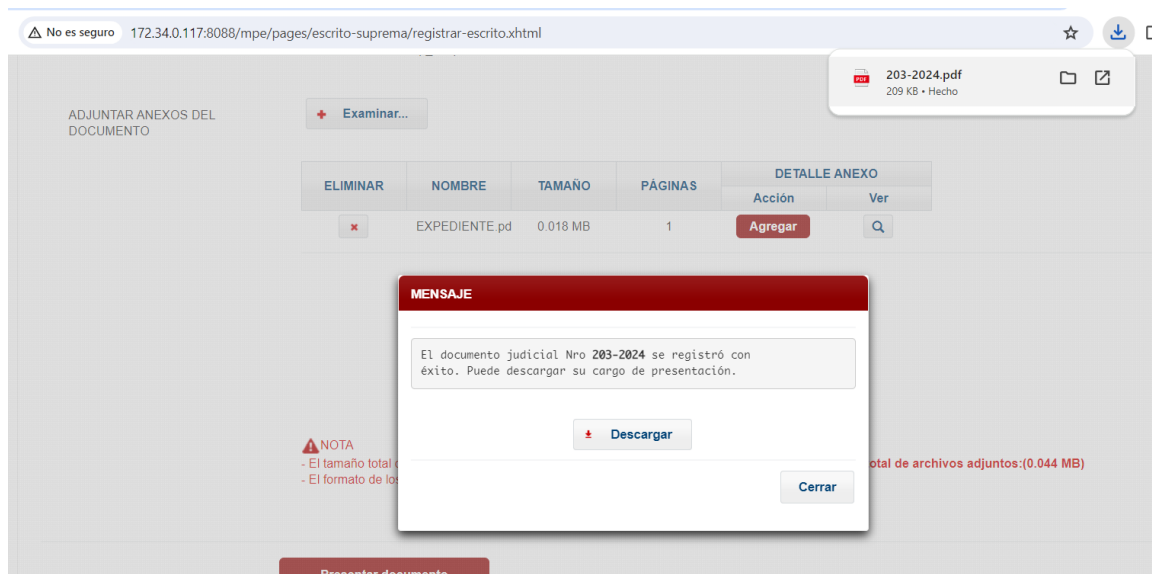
No es seguro 172.34.0.117:8088/mpe/pages/escrito-suprema/registrar-escrito.xhtml

PDF 203-2024.pdf
209 KB • Hecho

ADJUNTAR ANEXOS DEL DOCUMENTO

Examinar...

| ELIMINAR | NOMBRE | TAMAÑO | PÁGINAS | DETALLE ANEXO Acción | DETALLE ANEXO Ver |
|---|---|---|---|---|---|
| ✖ | EXPEDIENTE.pd | 0.018 MB | 1 | Agregar | |

MENSAJE

El documento judicial Nro **203-2024** se registró con éxito. Puede descargar su cargo de presentación.

Descargar

Cerrar

NOTA
- El tamaño total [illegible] total de archivos adjuntos:(0.044 MB)
- El formato de los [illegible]

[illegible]